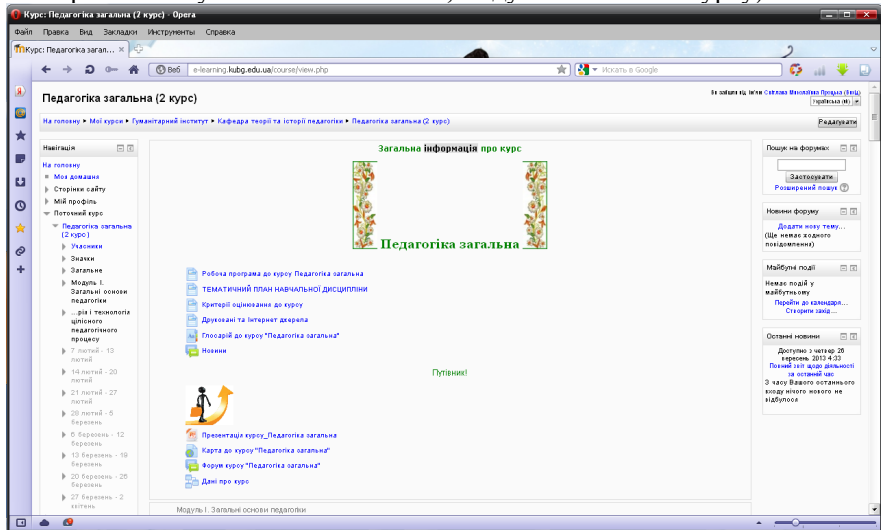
Курс: Педагогіка загальна (2 курс) - Opera

Файл Правка Вид Закладки Инструменты Справка

Курс: Педагогіка загал...

Веб e-learning.kubg.edu.ua/course/view.php

Искать в Google

Педагогіка загальна (2 курс)

Ви зайшли як Іечін Світлана Миколаївна Процька (Вихід)
Українська (uk)

На головну ▸ Мої курси ▸ Гуманітарний інститут ▸ Кафедра теорії та історії педагогіки ▸ Педагогіка загальна (2 курс)

Редагувати

Навігація

На головну
Моя домашня
Сторінки сайту
Мій профіль
Поточний курс
Педагогіка загальна (2 курс)
Учасники
Значки
Загальне
Модуль І. Загальні основи педагогіки
...рія і технологія цілісного педагогічного процесу
7 лютий - 13 лютий
14 лютий - 20 лютий
21 лютий - 27 лютий
28 лютий - 6 березень
6 березень - 12 березень
13 березень - 19 березень
20 березень - 26 березень
27 березень - 2 квітень

Загальна інформація про курс

Педагогіка загальна

Робоча програма до курсу Педагогіка загальна
ТЕМАТИЧНИЙ ПЛАН НАВЧАЛЬНОЇ ДИСЦИПЛІНИ
Критерії оцінювання до курсу
Друковані та Інтернет джерела
Глосарій до курсу "Педагогіка загальна"
Новини

Путівник!

Презентація курсу_Педагогіка загальна
Карта до курсу "Педагогіка загальна"
Форум курсу "Педагогіка загальна"
Дані про курс

Модуль І. Загальні основи педагогіки

Пошук на форумах
Застосувати
Розширений пошук

Новини форуму
Додати нову тему...
(Ще немає жодного повідомлення)

Майбутні події
Немає подій у майбутньому
Перейти до календаря...
Створити захід...

Останні новини
Доступно з четвер 28 березень 2013 4:33
Повний звіт щодо діяльності за останній час
З часу Вашого останнього входу нічого нового не відбулося